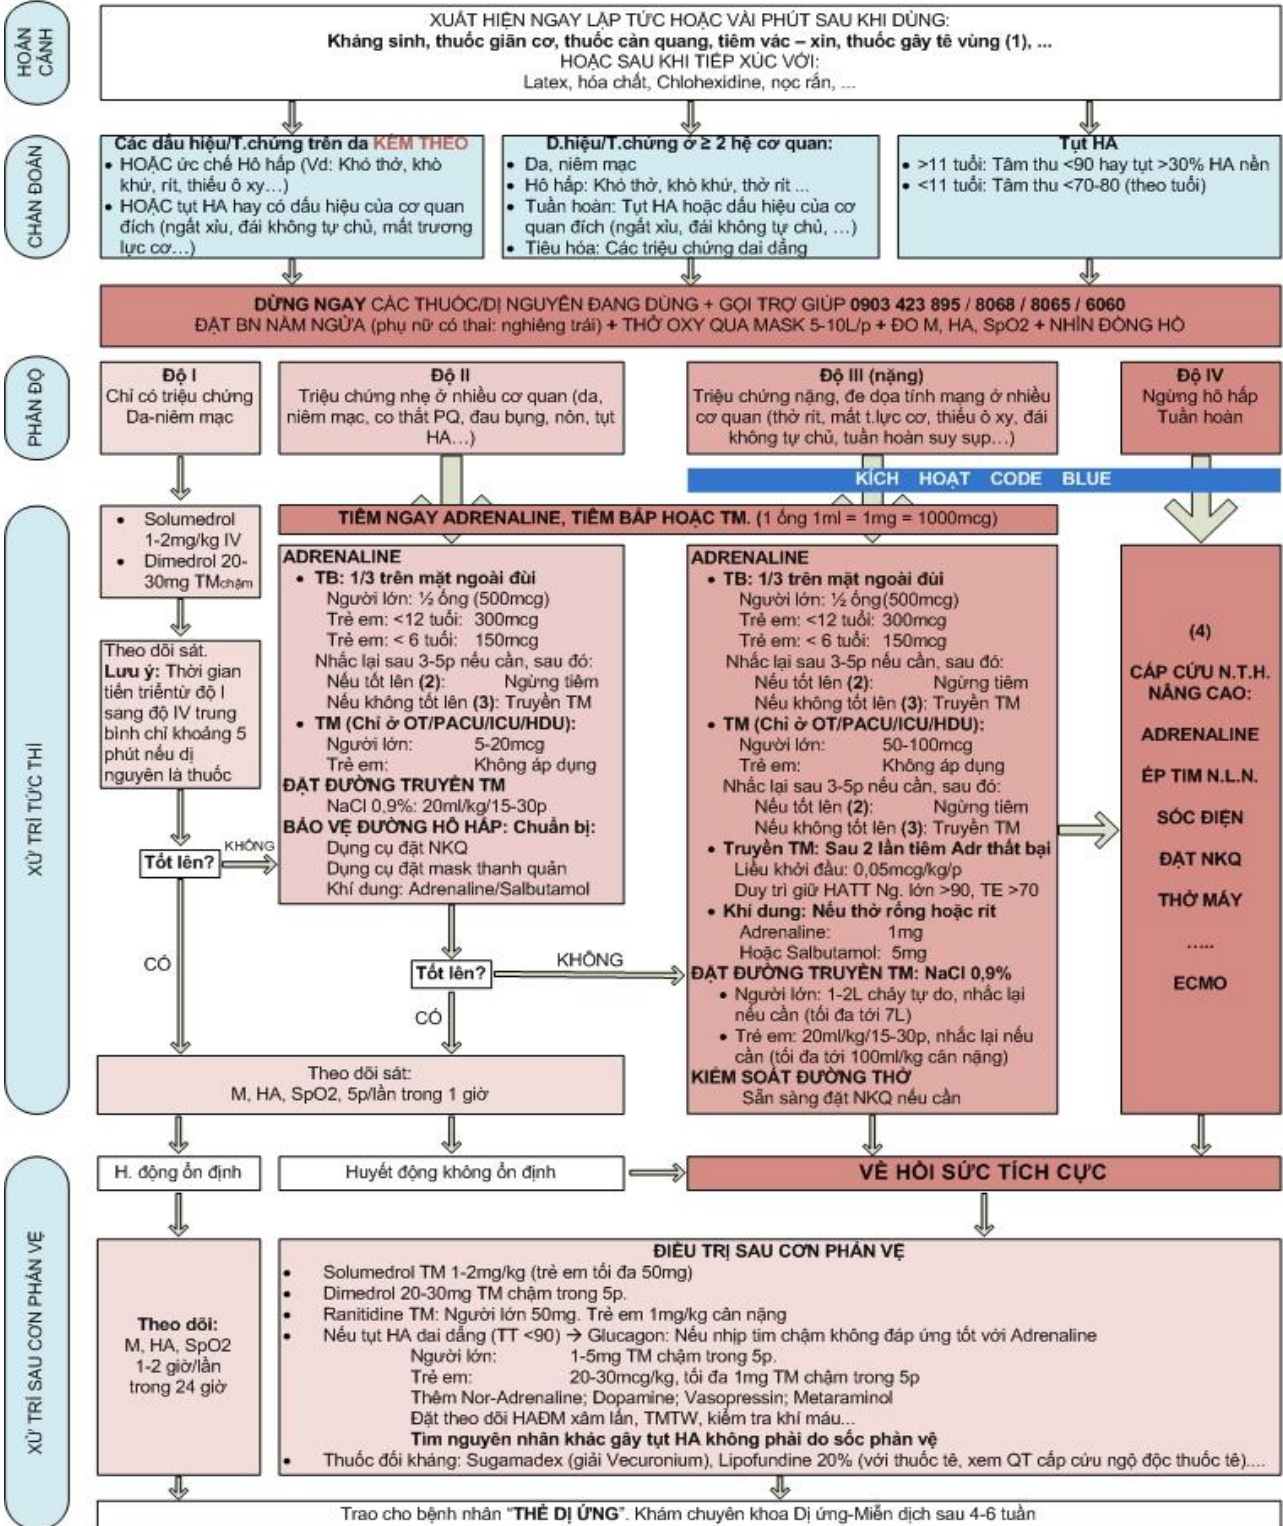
HOÀN CẢNH

XUẤT HIỆN NGAY LẬP TỨC HOẶC VÀI PHÚT SAU KHI DÙNG:
Kháng sinh, thuốc giãn cơ, thuốc cản quang, tiêm vác – xin, thuốc gây tê vùng (1), ...
HOẶC SAU KHI TIẾP XÚC VỚI:
Latex, hóa chất, Chlohexidine, nọc rắn, ...

CHẨN ĐOÁN

Các dấu hiệu/T.chứng trên da KÈM THEO
• HOẶC ức chế Hô hấp (Vd: Khó thở, khò khử, rít, thiếu ô xy…)
• HOẶC tụt HA hay có dấu hiệu của cơ quan đích (ngất xỉu, đái không tự chủ, mất trương lực cơ…)

D.hiệu/T.chứng ở ≥ 2 hệ cơ quan:
• Da, niêm mạc
• Hô hấp: Khó thở, khò khử, thở rít ...
• Tuần hoàn: Tụt HA hoặc dấu hiệu của cơ quan đích (ngất xỉu, đái không tự chủ, …)
• Tiêu hóa: Các triệu chứng dai dẳng

Tụt HA
• >11 tuổi: Tâm thu <90 hay tụt >30% HA nền
• <11 tuổi: Tâm thu <70-80 (theo tuổi)

DỪNG NGAY CÁC THUỐC/DỊ NGUYÊN ĐANG DÙNG + GỌI TRỢ GIÚP 0903 423 895 / 8068 / 8065 / 6060
ĐẶT BN NẰM NGỬA (phụ nữ có thai: nghiêng trái) + THỞ OXY QUA MASK 5-10L/p + ĐO M, HA, SpO2 + NHÌN ĐỒNG HỒ

PHÂN ĐỘ

Độ I
Chỉ có triệu chứng Da-niêm mạc

Độ II
Triệu chứng nhẹ ở nhiều cơ quan (da, niêm mạc, co thắt PQ, đau bụng, nôn, tụt HA…)

Độ III (nặng)
Triệu chứng nặng, đe dọa tính mạng ở nhiều cơ quan (thở rít, mất t.lực cơ, thiếu ô xy, đái không tự chủ, tuần hoàn suy sụp…)

Độ IV
Ngừng hô hấp Tuần hoàn

KÍCH HOẠT CODE BLUE

XỬ TRÍ TỨC THÌ

• Solumedrol 1-2mg/kg IV
• Dimedrol 20-30mg TMchậm

Theo dõi sát.
Lưu ý: Thời gian tiến triển từ độ I sang độ IV trung bình chỉ khoảng 5 phút nếu dị nguyên là thuốc

TIÊM NGAY ADRENALINE, TIÊM BẮP HOẶC TM. (1 ống 1ml = 1mg = 1000mcg)

ADRENALINE
• TB: 1/3 trên mặt ngoài đùi
Người lớn: ½ ống (500mcg)
Trẻ em: <12 tuổi: 300mcg
Trẻ em: < 6 tuổi: 150mcg
Nhắc lại sau 3-5p nếu cần, sau đó:
Nếu tốt lên (2): Ngừng tiêm
Nếu không tốt lên (3): Truyền TM
• TM (Chỉ ở OT/PACU/ICU/HDU):
Người lớn: 5-20mcg
Trẻ em: Không áp dụng
ĐẶT ĐƯỜNG TRUYỀN TM
NaCl 0,9%: 20ml/kg/15-30p
BẢO VỆ ĐƯỜNG HÔ HẤP: Chuẩn bị:
Dụng cụ đặt NKQ
Dụng cụ đặt mask thanh quản
Khí dung: Adrenaline/Salbutamol

ADRENALINE
• TB: 1/3 trên mặt ngoài đùi
Người lớn: ½ ống(500mcg)
Trẻ em: <12 tuổi: 300mcg
Trẻ em: < 6 tuổi: 150mcg
Nhắc lại sau 3-5p nếu cần, sau đó:
Nếu tốt lên (2): Ngừng tiêm
Nếu không tốt lên (3): Truyền TM
• TM (Chỉ ở OT/PACU/ICU/HDU):
Người lớn: 50-100mcg
Trẻ em: Không áp dụng
Nhắc lại sau 3-5p nếu cần, sau đó:
Nếu tốt lên (2): Ngừng tiêm
Nếu không tốt lên (3): Truyền TM
• Truyền TM: Sau 2 lần tiêm Adr thất bại
Liều khởi đầu: 0,05mcg/kg/p
Duy trì giữ HATT Ng. lớn >90, TE >70
• Khí dung: Nếu thở rống hoặc rít
Adrenaline: 1mg
Hoặc Salbutamol: 5mg
ĐẶT ĐƯỜNG TRUYỀN TM: NaCl 0,9%
• Người lớn: 1-2L chảy tự do, nhắc lại nếu cần (tối đa tới 7L)
• Trẻ em: 20ml/kg/15-30p, nhắc lại nếu cần (tối đa tới 100ml/kg cân nặng)
KIỂM SOÁT ĐƯỜNG THỞ
Sẵn sàng đặt NKQ nếu cần

(4)
CẤP CỨU N.T.H. NÂNG CAO:
ADRENALINE
ÉP TIM N.L.N.
SỐC ĐIỆN
ĐẶT NKQ
THỞ MÁY
.....
ECMO

Tốt lên?
KHÔNG
CÓ

Tốt lên?
KHÔNG
CÓ

Theo dõi sát:
M, HA, SpO2, 5p/lần trong 1 giờ

XỬ TRÍ SAU CƠN PHẢN VỆ

H. động ổn định

Huyết động không ổn định

VỀ HỒI SỨC TÍCH CỰC

Theo dõi:
M, HA, SpO2
1-2 giờ/lần
trong 24 giờ

ĐIỀU TRỊ SAU CƠN PHẢN VỆ
• Solumedrol TM 1-2mg/kg (trẻ em tối đa 50mg)
• Dimedrol 20-30mg TM chậm trong 5p.
• Ranitidine TM: Người lớn 50mg. Trẻ em 1mg/kg cân nặng
• Nếu tụt HA dai dẳng (TT <90) → Glucagon: Nếu nhịp tim chậm không đáp ứng tốt với Adrenaline
Người lớn: 1-5mg TM chậm trong 5p.
Trẻ em: 20-30mcg/kg, tối đa 1mg TM chậm trong 5p
Thêm Nor-Adrenaline; Dopamine; Vasopressin; Metaraminol
Đặt theo dõi HAĐM xâm lấn, TMTW, kiểm tra khí máu...
Tìm nguyên nhân khác gây tụt HA không phải do sốc phản vệ
• Thuốc đối kháng: Sugamadex (giải Vecuronium), Lipofundine 20% (với thuốc tê, xem QT cấp cứu ngộ độc thuốc tê)....

Trao cho bệnh nhân "THẺ DỊ ỨNG". Khám chuyên khoa Dị ứng-Miễn dịch sau 4-6 tuần